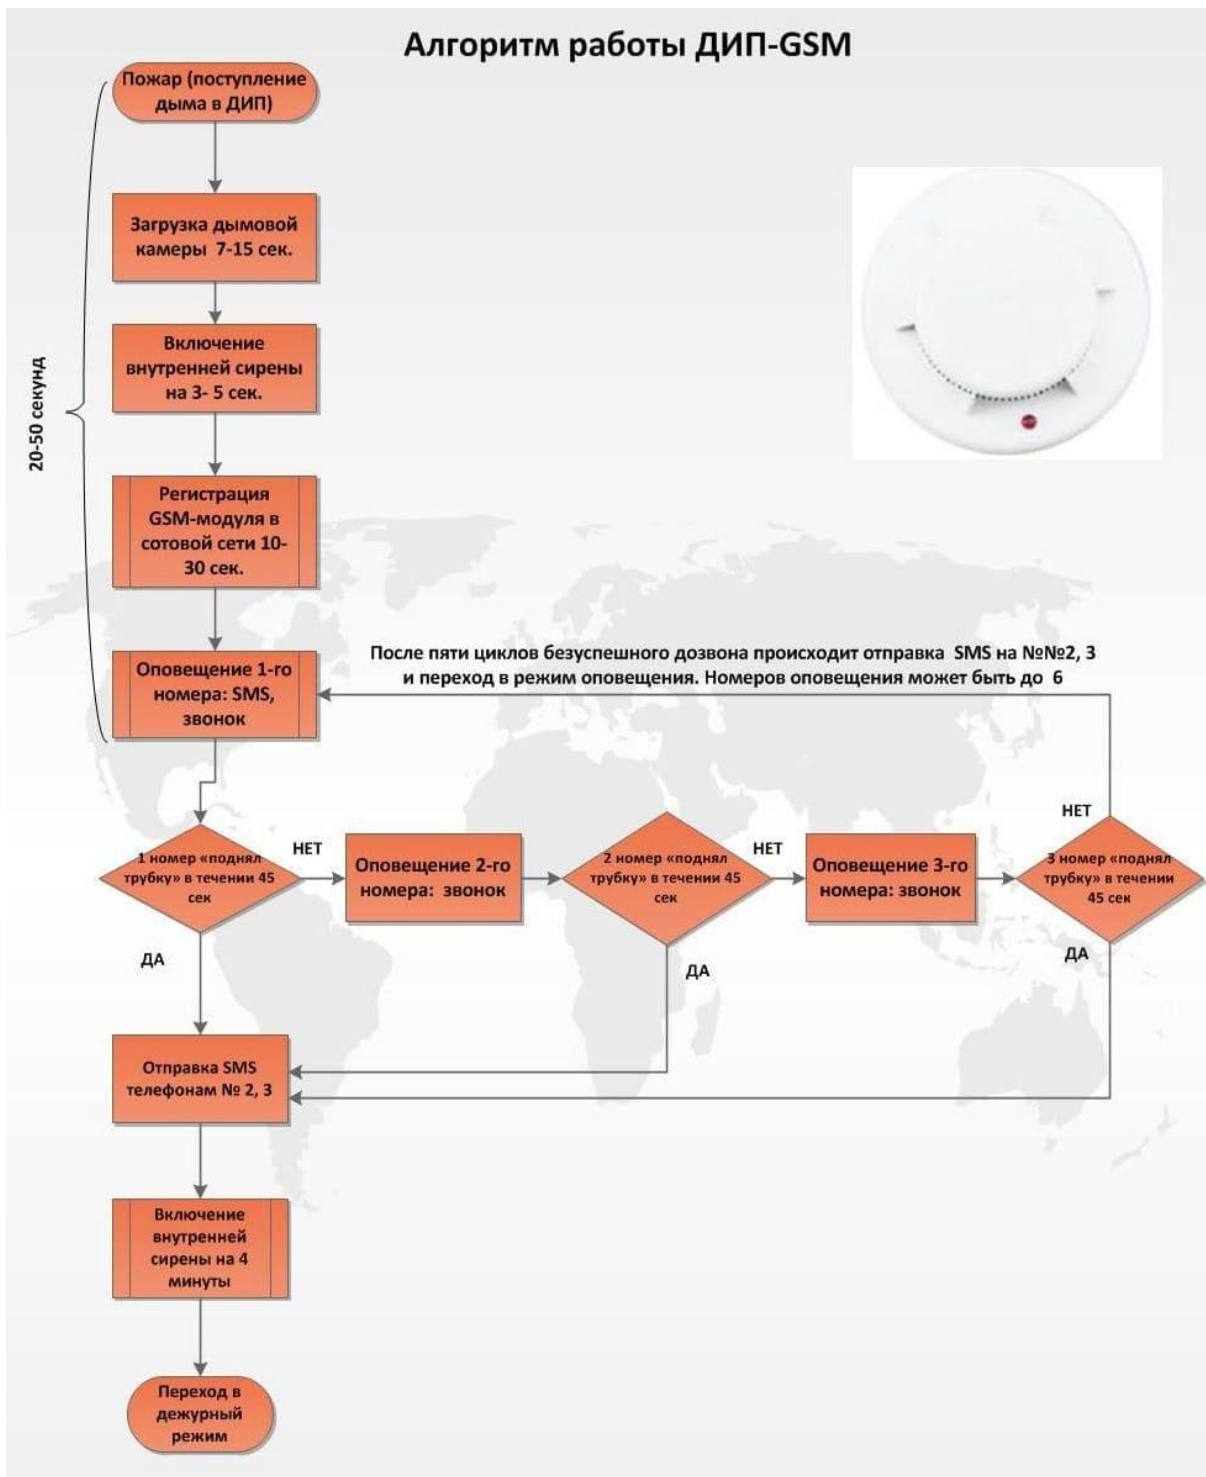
Алгоритм работы ДИП-GSM

20-50 секунд

Пожар (поступление дыма в ДИП)

Загрузка дымовой камеры 7-15 сек.

Включение внутренней сирены на 3- 5 сек.

Регистрация GSM-модуля в сотовой сети 10-30 сек.

Оповещение 1-го номера: SMS, звонок

После пяти циклов безуспешного дозвона происходит отправка SMS на №№2, 3 и переход в режим оповещения. Номеров оповещения может быть до 6

1 номер «поднял трубку» в течении 45 сек

НЕТ

Оповещение 2-го номера: звонок

2 номер «поднял трубку» в течении 45 сек

НЕТ

Оповещение 3-го номера: звонок

НЕТ

3 номер «поднял трубку» в течении 45 сек

ДА

ДА

ДА

Отправка SMS телефонам № 2, 3

Включение внутренней сирены на 4 минуты

Переход в дежурный режим